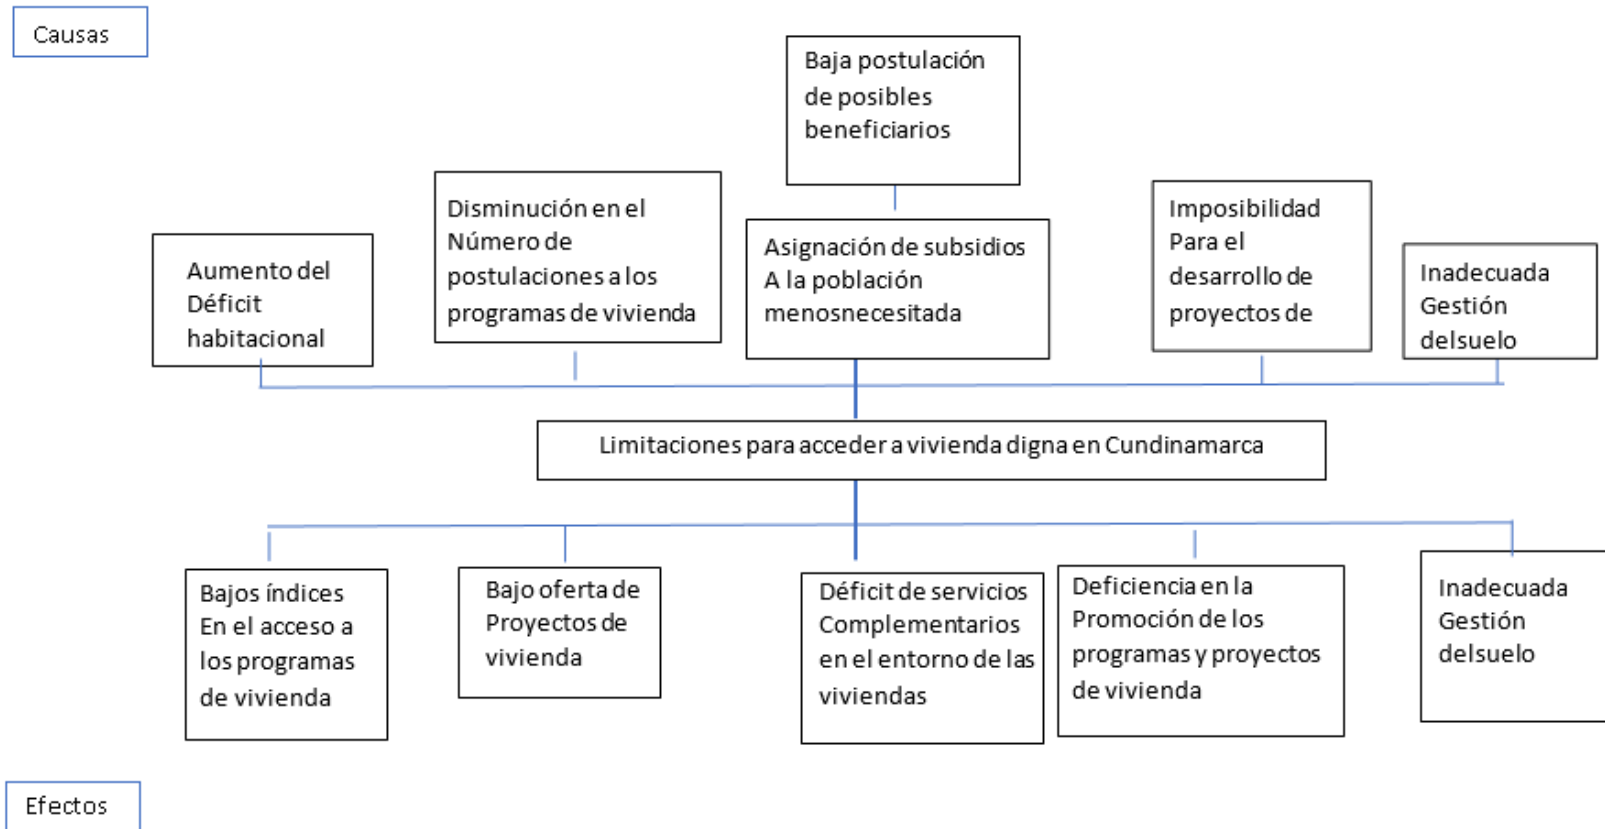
Causas

Baja postulación de posibles beneficiarios

Aumento del Déficit habitacional

Disminución en el Número de postulaciones a los programas de vivienda

Asignación de subsidios A la población menosnecesitada

Imposibilidad Para el desarrollo de proyectos de

Inadecuada Gestión delsuelo

Limitaciones para acceder a vivienda digna en Cundinamarca

Bajos índices En el acceso a los programas de vivienda

Bajo oferta de Proyectos de vivienda

Déficit de servicios Complementarios en el entorno de las viviendas

Deficiencia en la Promoción de los programas y proyectos de vivienda

Inadecuada Gestión delsuelo

Efectos